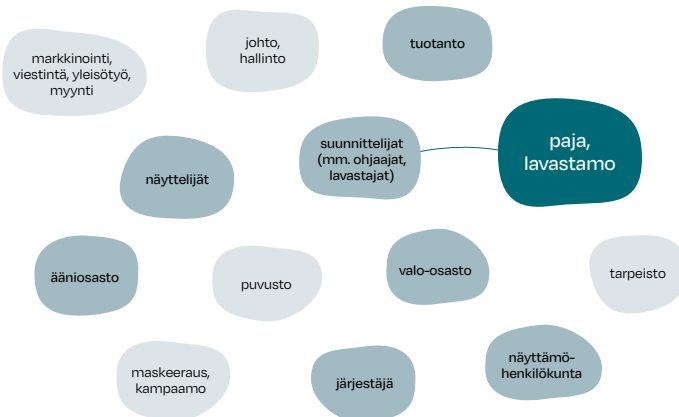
markkinointi, viestintä, yleisötyö, myynti

johto, hallinto

tuotanto

suunnittelijat (mm. ohjaajat, lavastajat)

paja, lavastamo

näyttelijät

ääniosasto

puvusto

valo-osasto

tarpeisto

maskeeraus, kampaamo

järjestäjä

näyttämöhenkilökunta